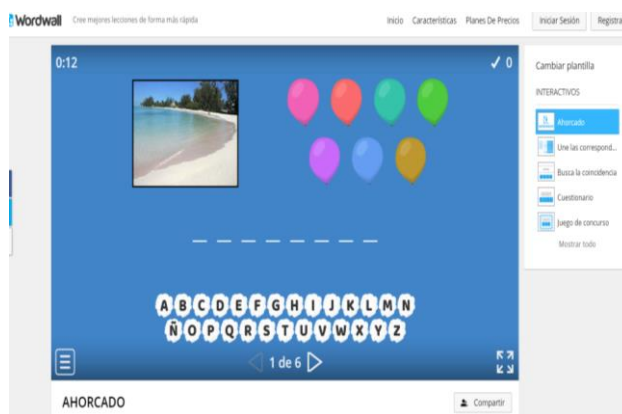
Wordwall Cree mejores lecciones de forma más rápida

Inicio Características Planes De Precios Iniciar Sesión Registra

0:12

✓ 0

A B C D E F G H I J K L M N
Ñ O P Q R S T U V W X Y Z

1 de 6

Cambiar plantilla

INTERACTIVOS

Ahorcado

Une las correspond...

Busca la coincidencia

Cuestionario

Juego de concurso

Mostrar todo

AHORCADO

Compartir